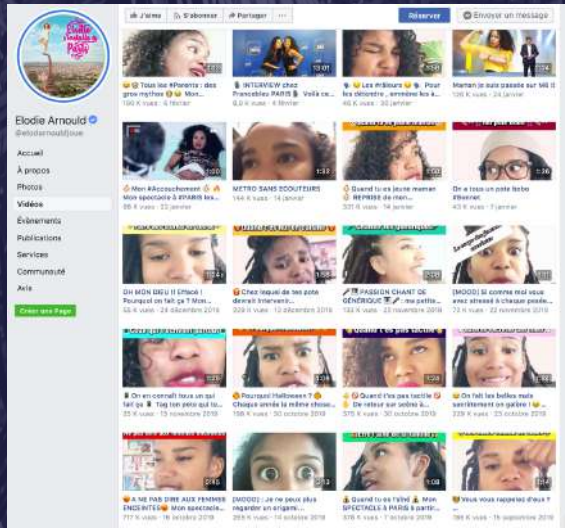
J'aime · S'abonner · Partager · ···

Réserver · Envoyer un message

Elodie Arnould
@elodiearnouldjoue

Accueil
À propos
Photos
Vidéos
Évènements
Publications
Services
Communauté
Avis

Créer une Page

Tous les #Parents : des gros mythos Mon...
100 K vues · 6 février

INTERVIEW chez Francebleu PARIS Voilà ce...
6,0 K vues · 6 février

Les #rileurs Pour les chiantes, arrêtez les a...
46 K vues · 30 janvier

Maman je suis passée sur M6 !!
136 K vues · 24 janvier

Mon #Accouchement Mon spectacle à #PARIS les...
88 K vues · 23 janvier

METRO SANS ECOUTEURS
144 K vues · 14 janvier

Quand tu es jeune maman REPRISE de mon...
321 K vues · 9 janvier

On a tous un pote lobo #Bonnet
43 K vues · 5 janvier

OH MON DIEU !!! Effacé ! Pourquoi on fait ça ? Mon...
55 K vues · 28 décembre 2018

Chez lequel de tes pote devrait intervenir...
229 K vues · 12 décembre 2018

PASSION CHANT DE GÉNÉRIQUE ma petite...
132 K vues · 23 novembre 2018

[MOOD] Si comme moi vous avez stressé à chaque posée...
73 K vues · 22 novembre 2018

On en connaît tous un qui fait ça Tag ton pote qui lo...
29 K vues · 15 novembre 2018

Pourquoi Halloween ? Chaque année la même chose...
158 K vues · 30 octobre 2018

Quand t'es pas tactile De retour sur scène à...
95 K vues · 30 octobre 2018

On fait les belles mais sentiment on galère ! ...
229 K vues · 25 octobre 2018

A NE PAS DIRE AUX FEMMES ENCEINTES Mon spectacle...
717 K vues · 18 octobre 2018

[MOOD] : Je ne peux plus regarder un origami...
269 K vues · 14 octobre 2018

Quand tu es rôlé Mon SPECTACLE à PARIS à partir...
376 K vues · 1 octobre 2018

Vous vous rappelez d'eux ?
786 K vues · 18 septembre 2018